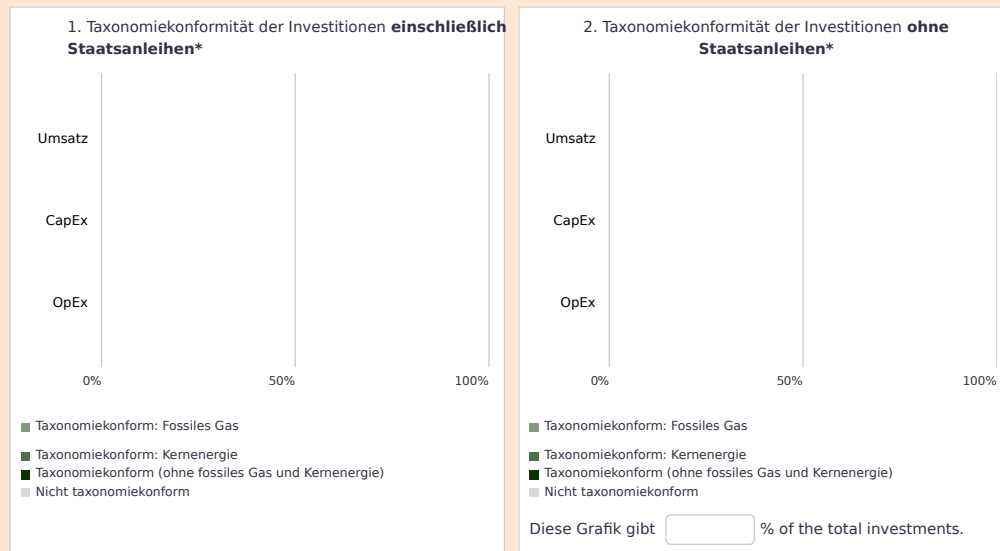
1. Taxonomiekonformität der Investitionen **einschließlich Staatsanleihen***

Umsatz

CapEx

OpEx

0%

50%

100%

Taxonomiekonform: Fossiles Gas

Taxonomiekonform: Kernenergie

Taxonomiekonform (ohne fossiles Gas und Kernenergie)

Nicht taxonomiekonform

2. Taxonomiekonformität der Investitionen **ohne Staatsanleihen***

Umsatz

CapEx

OpEx

0%

50%

100%

Taxonomiekonform: Fossiles Gas

Taxonomiekonform: Kernenergie

Taxonomiekonform (ohne fossiles Gas und Kernenergie)

Nicht taxonomiekonform

Diese Grafik gibt [ ] % of the total investments.